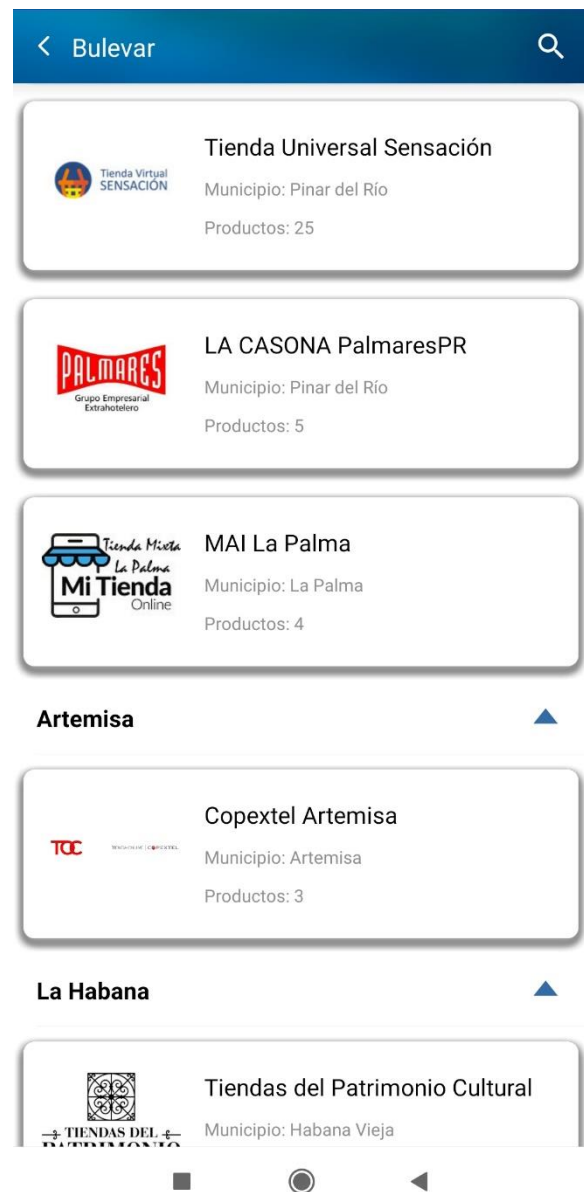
Bulevar

Tienda Virtual SENSACIÓN

Tienda Universal Sensación

Municipio: Pinar del Río

Productos: 25

PALMARES Grupo Empresarial Extrahotelero

LA CASONA PalmaresPR

Municipio: Pinar del Río

Productos: 5

Tienda Mixta La Palma Mi Tienda Online

MAI La Palma

Municipio: La Palma

Productos: 4

Artemisa

TOC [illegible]

Copextel Artemisa

Municipio: Artemisa

Productos: 3

La Habana

TIENDAS DEL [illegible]

Tiendas del Patrimonio Cultural

Municipio: Habana Vieja